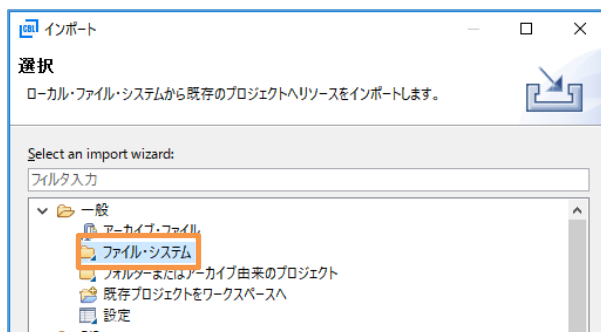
インポート

選択

ローカル・ファイル・システムから既存のプロジェクトへリソースをインポートします。

Select an import wizard:

フィルタ入力

一般

アーカイブ・ファイル

ファイル・システム

フォルダーまたはアーカイブ由来のプロジェクト

既存プロジェクトをワークスペースへ

設定